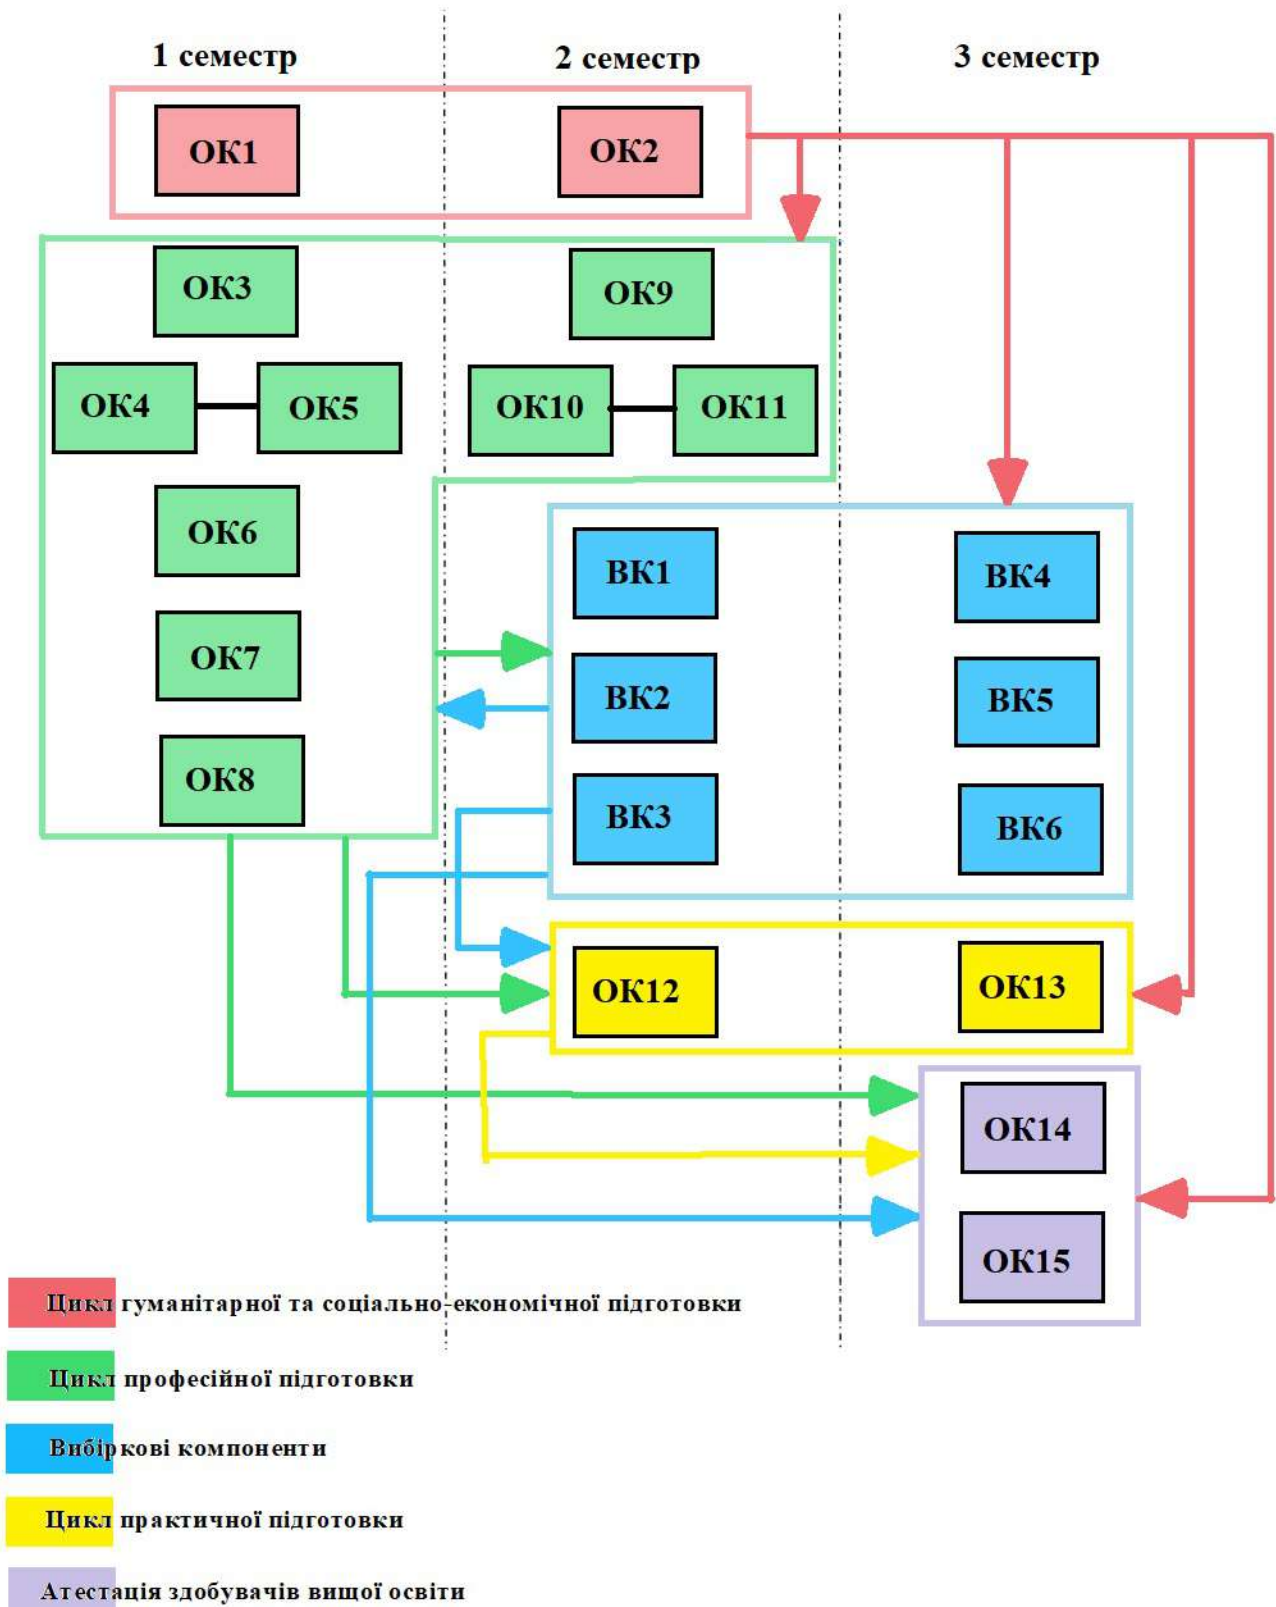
1 семестр

2 семестр

3 семестр

ОК1

ОК2

ОК3

ОК9

ОК4

ОК5

ОК10

ОК11

ОК6

ВК1

ВК4

ОК7

ВК2

ВК5

ОК8

ВК3

ВК6

ОК12

ОК13

ОК14

ОК15

Цикл гуманітарної та соціально-економічної підготовки

Цикл професійної підготовки

Вибіркові компоненти

Цикл практичної підготовки

Атестація здобувачів вищої освіти